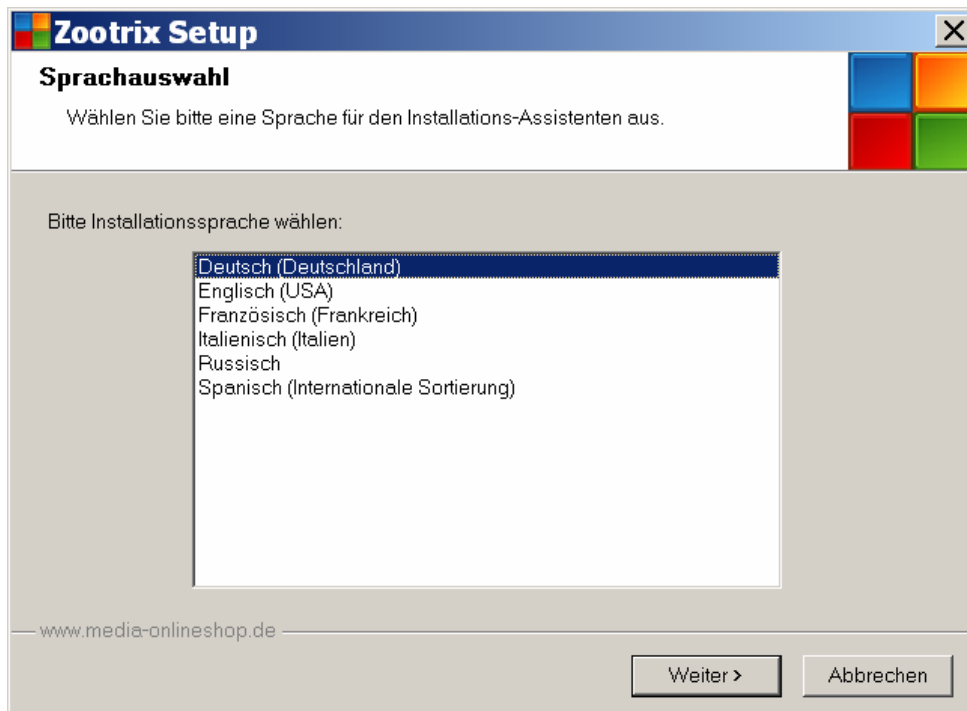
Zootrix Setup

Sprachauswahl

Wählen Sie bitte eine Sprache für den Installations-Assistenten aus.

Bitte Installationssprache wählen:

Deutsch (Deutschland)
Englisch (USA)
Französisch (Frankreich)
Italienisch (Italien)
Russisch
Spanisch (Internationale Sortierung)

www.media-onlineshop.de

Weiter >
Abbrechen